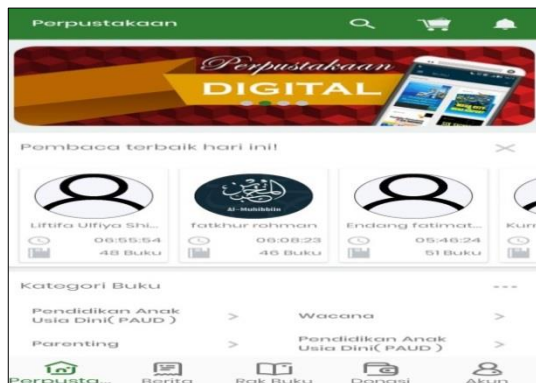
Perpustakaan

Perpustakaan
DIGITAL

Pembaca terbaik hari ini!

Liftifa Ulfiya Shi...
06:55:54
48 Buku

Al-Muhibbin
fatkhur rohman
06:08:23
46 Buku

Endang fatimat...
05:46:24
51 Buku

Kurr

Kategori Buku

Pendidikan Anak Usia Dini( PAUD )

Wacana

Parenting

Pendidikan Anak Usia Dini( PAUD )

Perpusta...
Berita
Rak Buku
Donasi
Akun